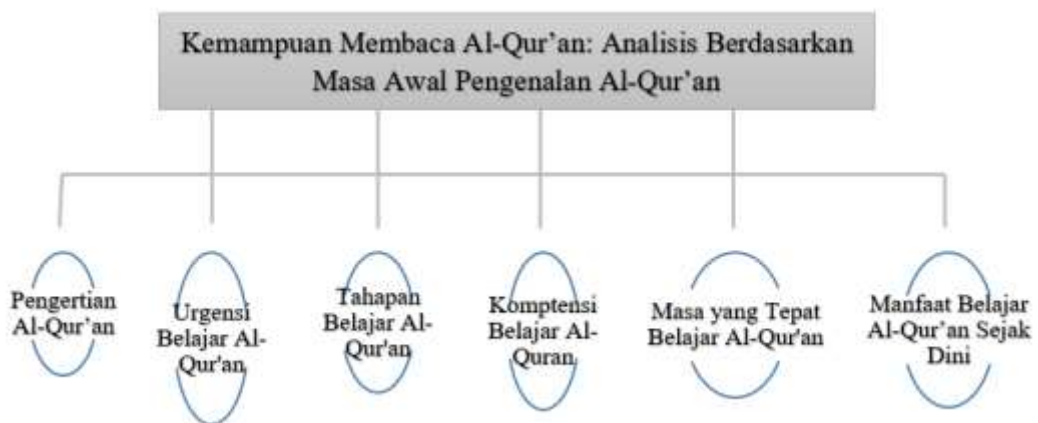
Kemampuan Membaca Al-Qur'an: Analisis Berdasarkan Masa Awal Pengenalan Al-Qur'an

Pengertian Al-Qur'an

Urgensi Belajar Al-Qur'an

Tahapan Belajar Al-Qur'an

Komptensi Belajar Al-Quran

Masa yang Tepat Belajar Al-Qur'an

Manfaat Belajar Al-Qur'an Sejak Dini